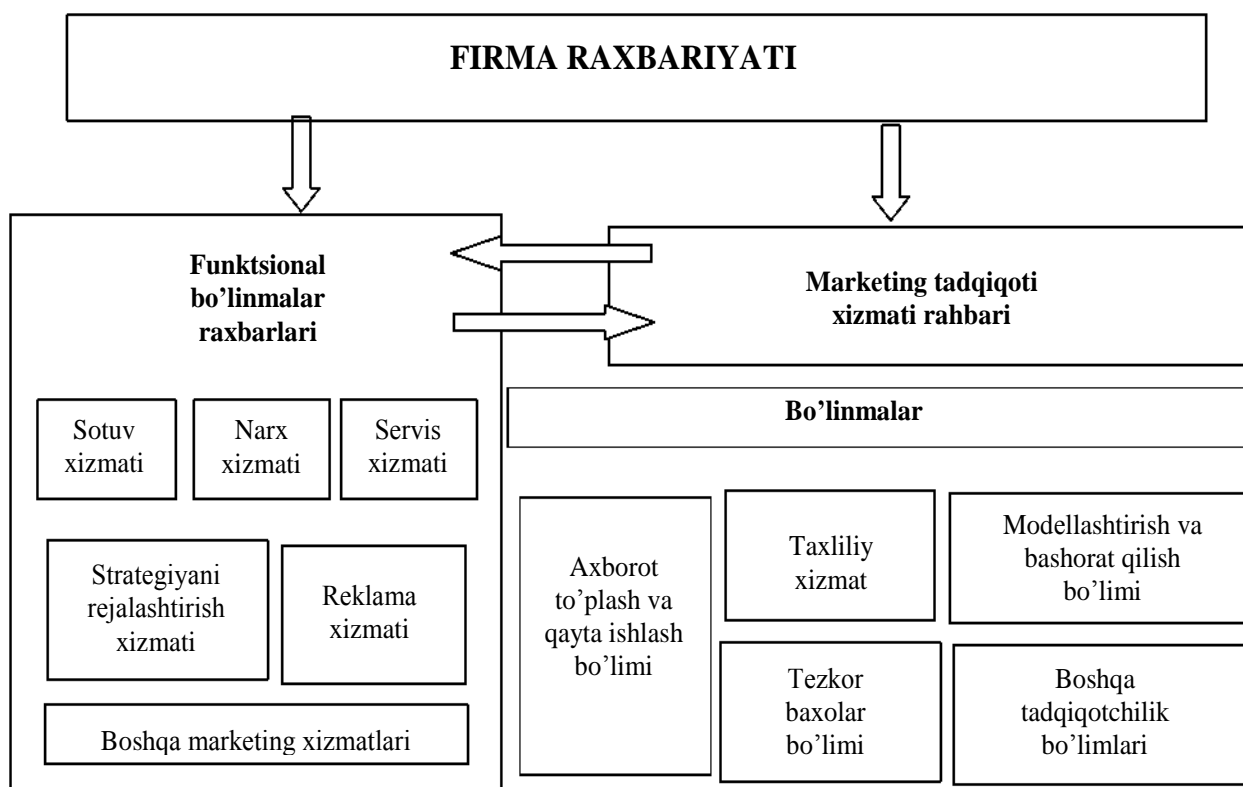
FIRMA RAXBARIYATI

Funktsional bo'linmalar raxbarlari

Marketing tadqiqoti xizmati rahbari

Sotuv xizmati

Narx xizmati

Servis xizmati

Strategiyani rejalashtirish xizmati

Reklama xizmati

Boshqa marketing xizmatlari

Bo'linmalar

Axborot to'plash va qayta ishlash bo'limi

Taxliliy xizmat

Modellashtirish va bashorat qilish bo'limi

Tezkor baxolar bo'limi

Boshqa tadqiqotchilik bo'limlari